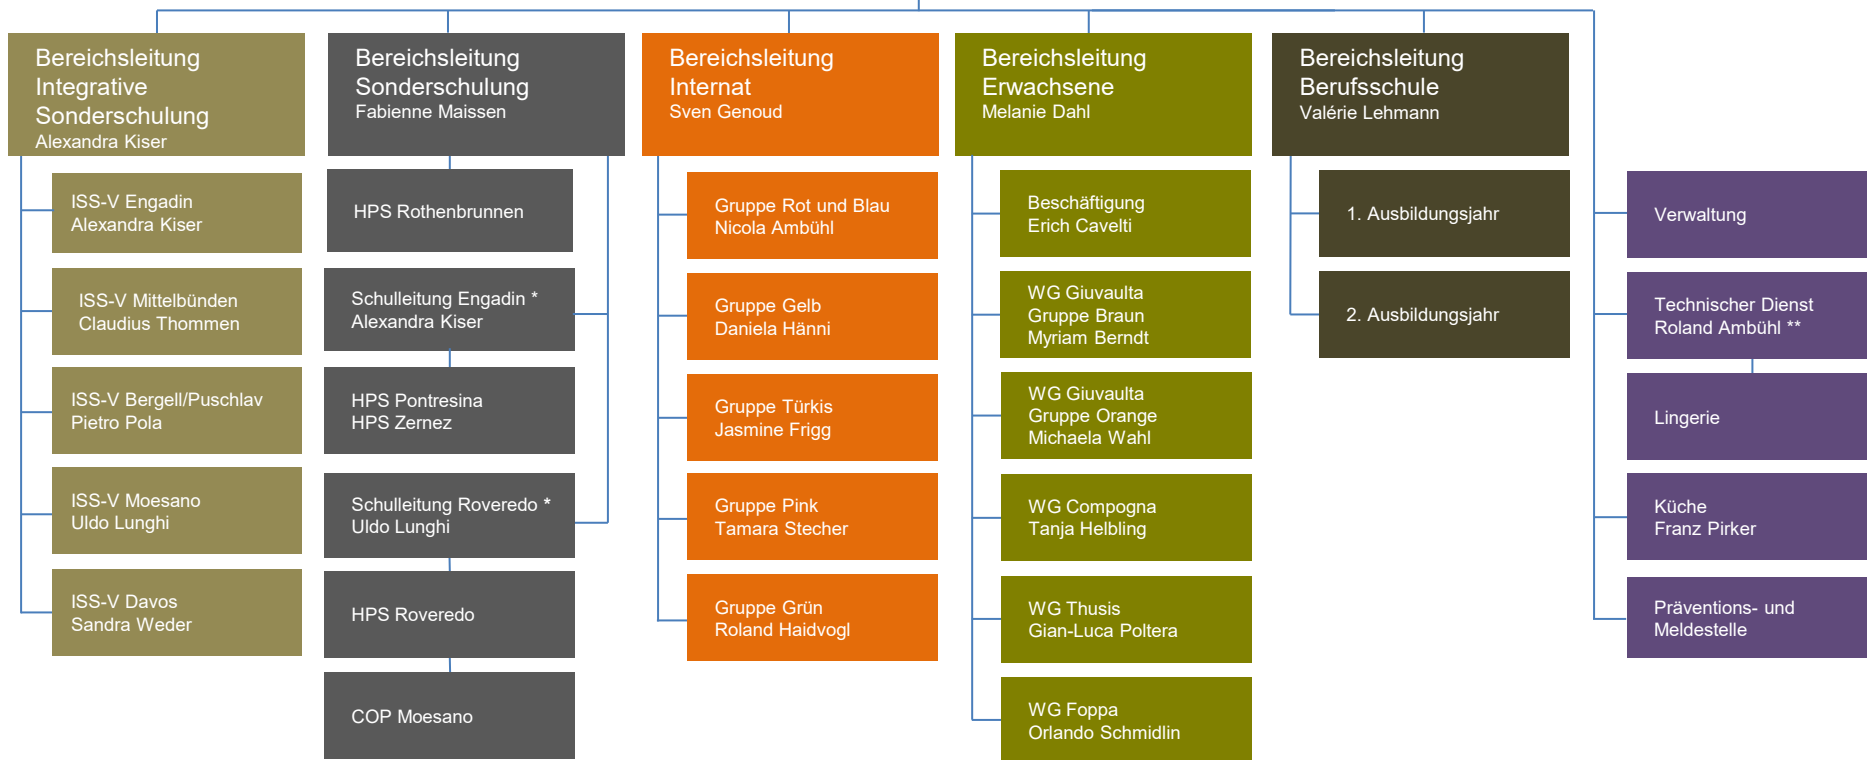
Bereichsleitung Integrative Sonderschulung
Alexandra Kiser

ISS-V Engadin
Alexandra Kiser

ISS-V Mittelbünden
Claudius Thommen

ISS-V Bergell/Puschlav
Pietro Pola

ISS-V Moesano
Uldo Lunghi

ISS-V Davos
Sandra Weder

Bereichsleitung Sonderschulung
Fabienne Maissen

HPS Rothenbrunnen

Schulleitung Engadin *
Alexandra Kiser

HPS Pontresina
HPS Zernez

Schulleitung Roveredo *
Uldo Lunghi

HPS Roveredo

COP Moesano

Bereichsleitung Internat
Sven Genoud

Gruppe Rot und Blau
Nicola Ambühl

Gruppe Gelb
Daniela Hänni

Gruppe Türkis
Jasmine Frigg

Gruppe Pink
Tamara Stecher

Gruppe Grün
Roland Haidvogl

Bereichsleitung Erwachsene
Melanie Dahl

Beschäftigung
Erich Cavelti

WG Giuvaulta
Gruppe Braun
Myriam Berndt

WG Giuvaulta
Gruppe Orange
Michaela Wahl

WG Compogna
Tanja Helbling

WG Thusis
Gian-Luca Poltera

WG Foppa
Orlando Schmidlin

Bereichsleitung Berufsschule
Valérie Lehmann

1. Ausbildungsjahr

2. Ausbildungsjahr

Verwaltung

Technischer Dienst
Roland Ambühl **

Lingerie

Küche
Franz Pirker

Präventions- und Meldestelle